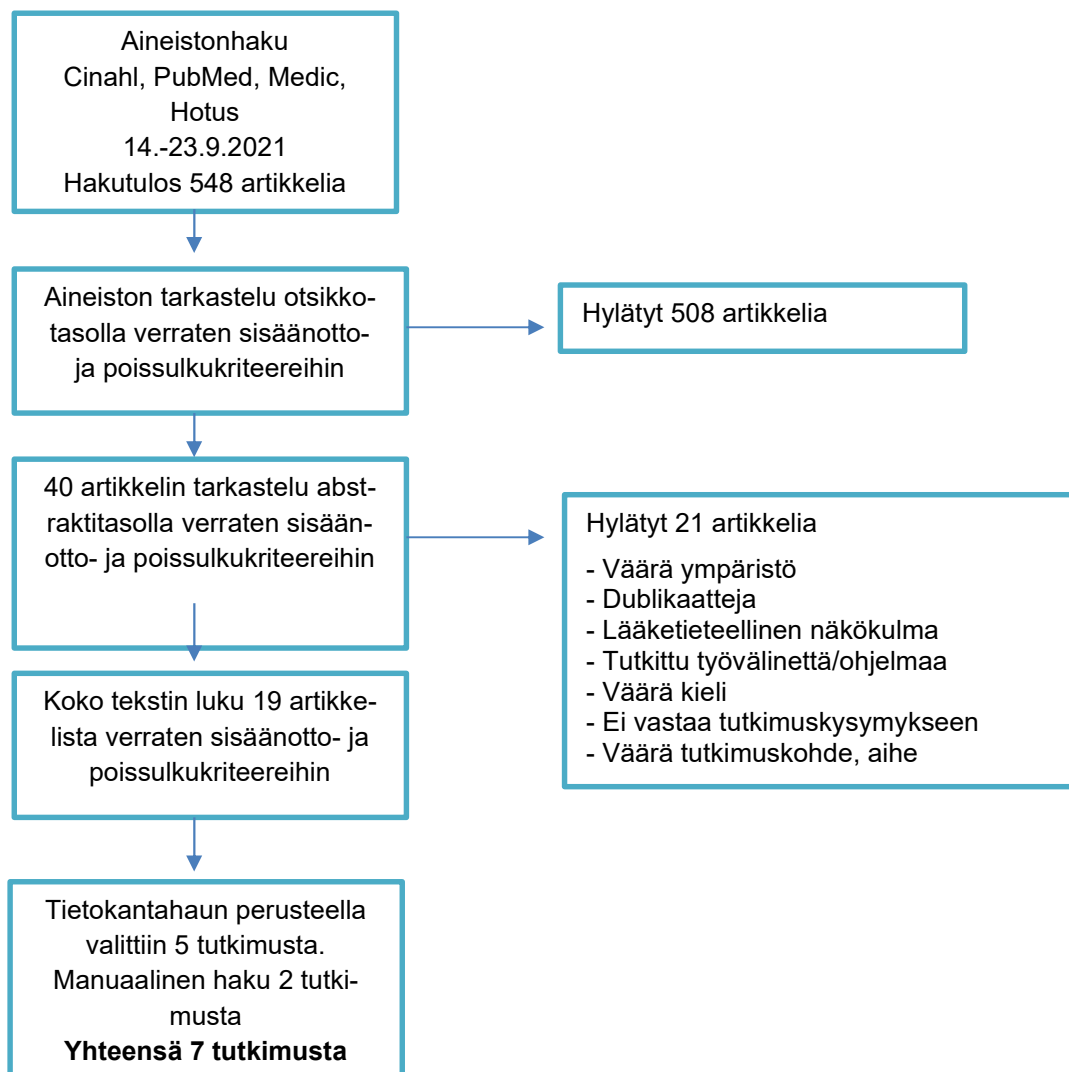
Aineistonhaku
Cinahl, PubMed, Medic, Hotus
14.-23.9.2021
Hakutulos 548 artikkelia

Aineiston tarkastelu otsikkotasolla verraten sisäänotto- ja poissulkukriteereihin

Hylätyt 508 artikkelia

40 artikkelin tarkastelu abstraktitasolla verraten sisäänotto- ja poissulkukriteereihin

Hylätyt 21 artikkelia
- Väärä ympäristö
- Dublikaatteja
- Lääketieteellinen näkökulma
- Tutkittu työvälinettä/ohjelmaa
- Väärä kieli
- Ei vastaa tutkimuskysymykseen
- Väärä tutkimuskohde, aihe

Koko tekstin luku 19 artikkelista verraten sisäänotto- ja poissulkukriteereihin

Tietokantahaun perusteella valittiin 5 tutkimusta.
Manuaalinen haku 2 tutkimusta
**Yhteensä 7 tutkimusta**